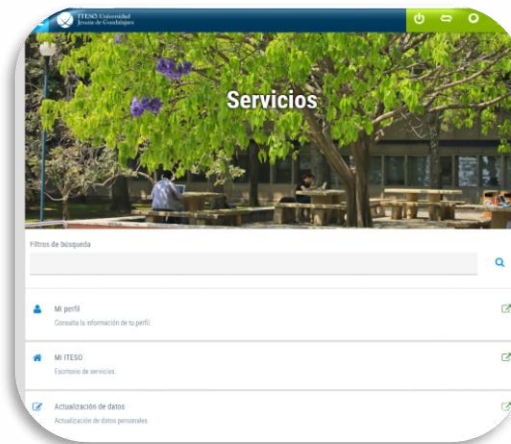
ITESO Universidad Jesuita de Guadalajara

Servicios

Filtros de búsqueda

Mi perfil
Consulta la información de tu perfil

Mi ITESO
Escritorio de servicios

Actualización de datos
Actualización de datos personales